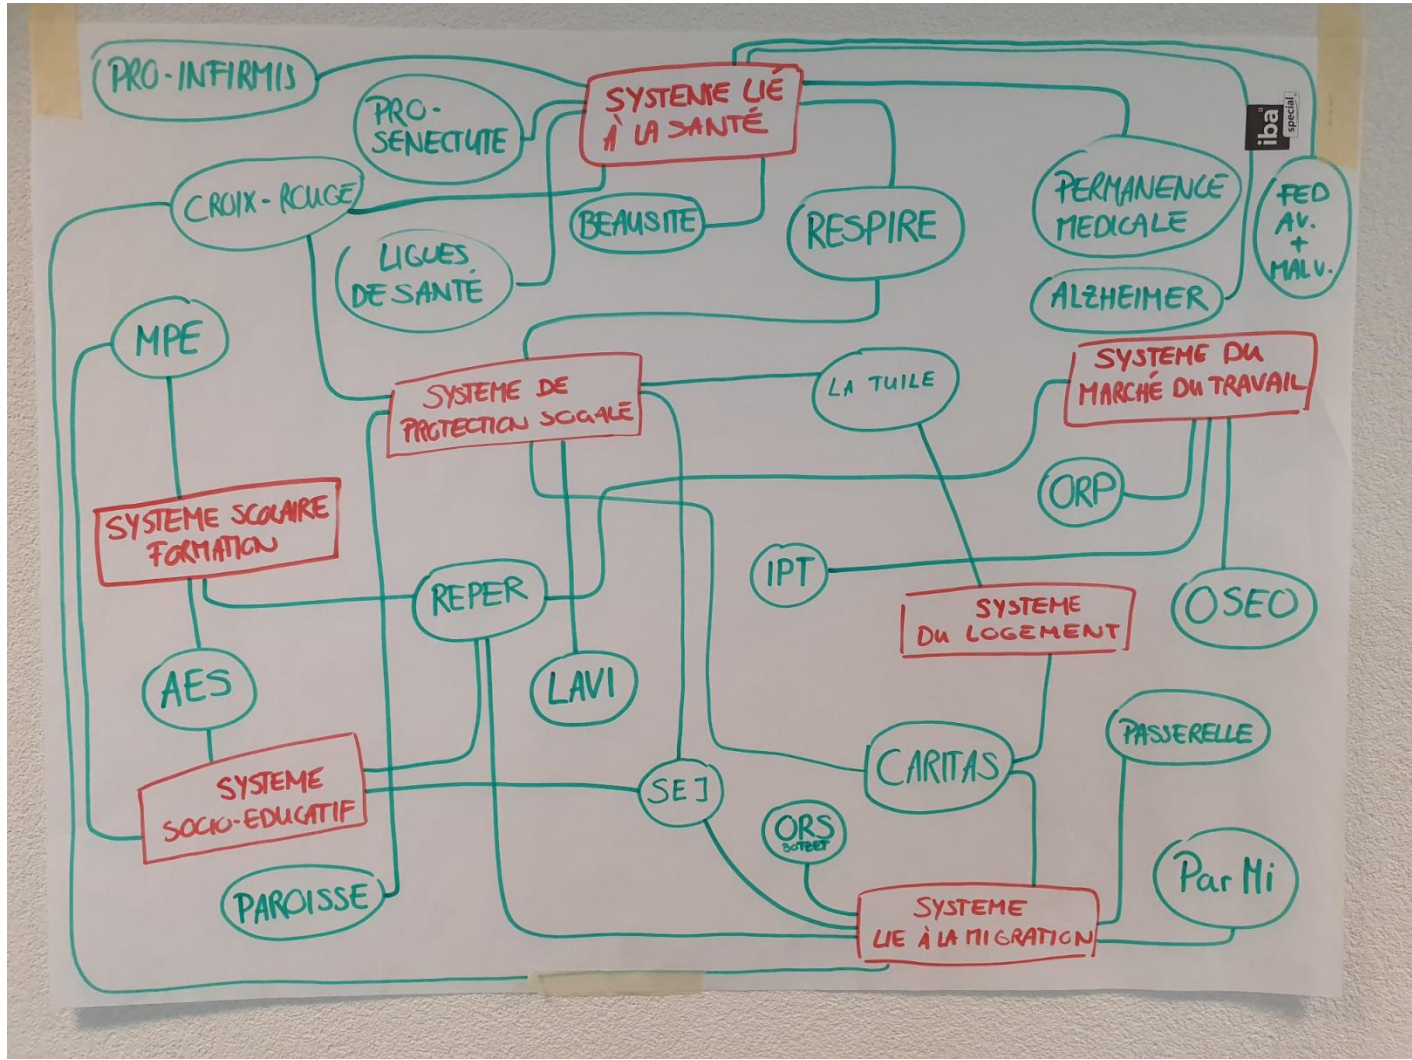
PRO-INFIRMIS

PRO-SENECTUTE

SYSTEME LIÉ À LA SANTÉ

iba special

CROIX-ROUGE

BEAUSITE

RESPIRE

PERMANENCE MEDICALE

FED AV. + MALV.

LIGUES DE SANTÉ

ALZHEIMER

MPE

SYSTEME DE PROTECTION SOCIALE

LA TUILE

SYSTEME DU MARCHÉ DU TRAVAIL

ORP

SYSTEME SCOLAIRE FORMATION

IPT

REPER

SYSTEME DU LOGEMENT

OSEO

AES

LAVI

PASSERELLE

CARITAS

SYSTEME SOCIO-EDUCATIF

SEJ

ORS BOTBET

ParMi

PAROISSE

SYSTEME LIE À LA MIGRATION